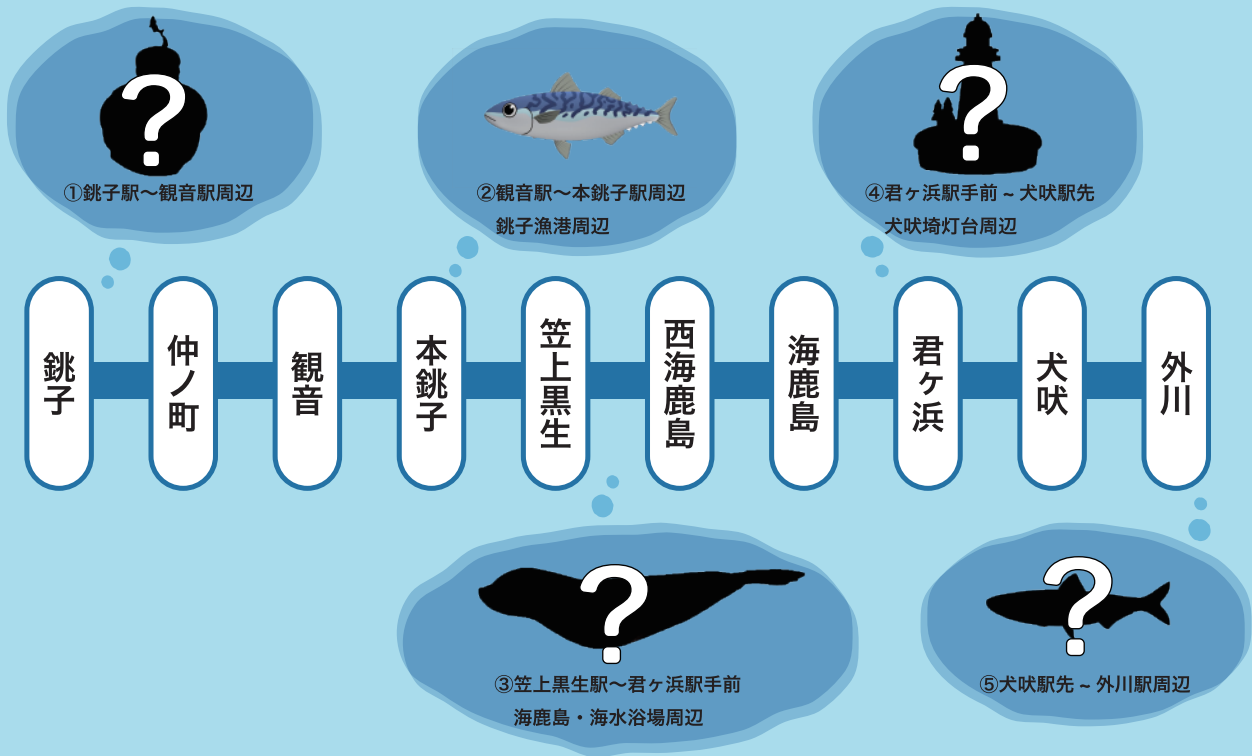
?
①銚子駅〜観音駅周辺

②観音駅〜本銚子駅周辺
銚子漁港周辺

?
④君ヶ浜駅手前～犬吠駅先
犬吠埼灯台周辺

銚子

仲ノ町

観音

本銚子

笠上黒生

西海鹿島

海鹿島

君ヶ浜

犬吠

外川

?
③笠上黒生駅〜君ヶ浜駅手前
海鹿島・海水浴場周辺

?
⑤犬吠駅先～外川駅周辺